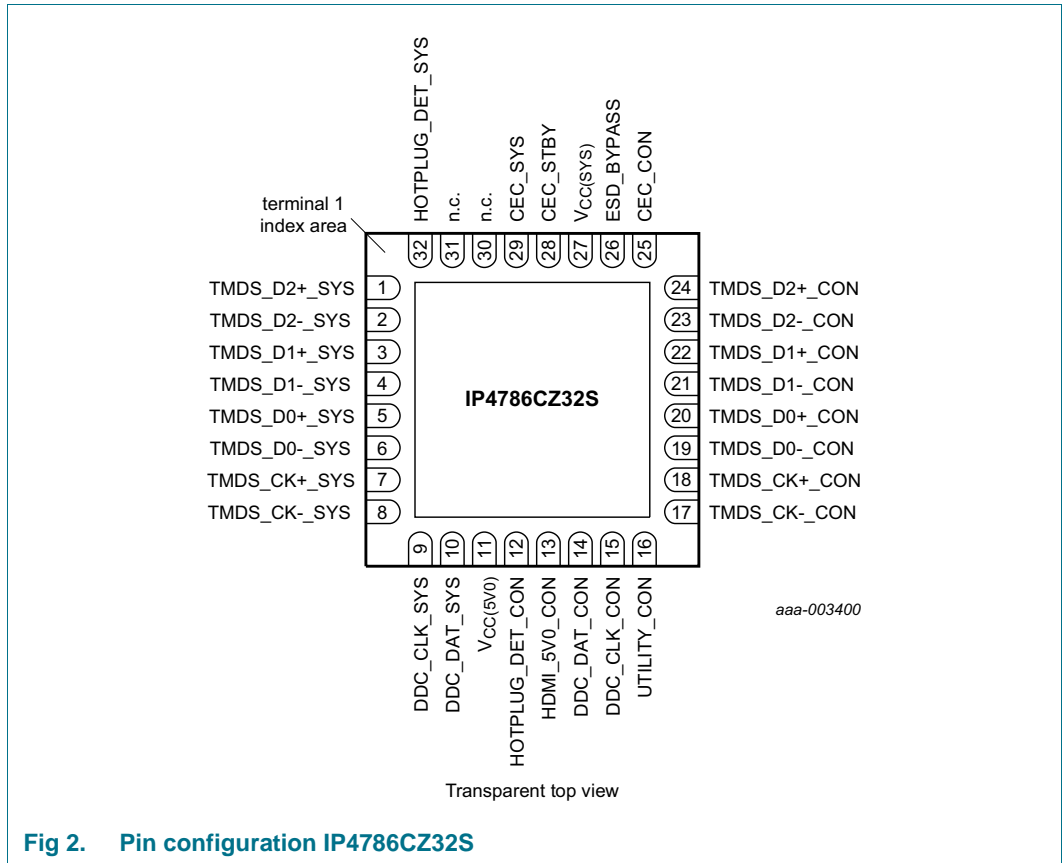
HOTPLUG_DET_SYS
n.c.
n.c.
CEC_SYS
CEC_STBY
$V_{CC(SYS)}$
ESD_BYPASS
CEC_CON

terminal 1 index area

32
31
30
29
28
27
26
25

TMDS_D2+_SYS 1
TMDS_D2-_SYS 2
TMDS_D1+_SYS 3
TMDS_D1-_SYS 4
TMDS_D0+_SYS 5
TMDS_D0-_SYS 6
TMDS_CK+_SYS 7
TMDS_CK-_SYS 8

IP4786CZ32S

24 TMDS_D2+_CON
23 TMDS_D2-_CON
22 TMDS_D1+_CON
21 TMDS_D1-_CON
20 TMDS_D0+_CON
19 TMDS_D0-_CON
18 TMDS_CK+_CON
17 TMDS_CK-_CON

9
10
11
12
13
14
15
16

DDC_CLK_SYS
DDC_DAT_SYS
$V_{CC(5V0)}$
HOTPLUG_DET_CON
HDMI_5V0_CON
DDC_DAT_CON
DDC_CLK_CON
UTILITY_CON

aaa-003400

Transparent top view

Fig 2. Pin configuration IP4786CZ32S